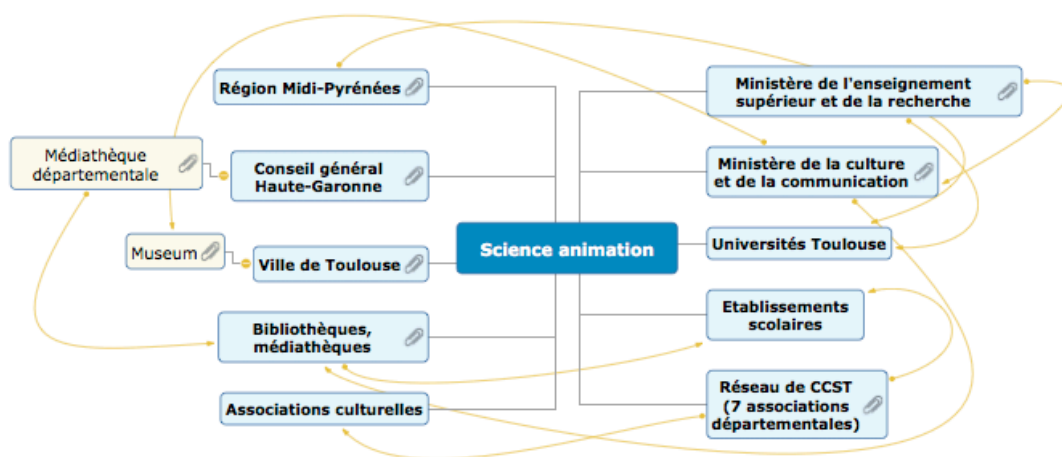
Science animation

Région Midi-Pyrénées

Médiathèque départementale

Conseil général Haute-Garonne

Museum

Ville de Toulouse

Bibliothèques, médiathèques

Associations culturelles

Ministère de l'enseignement supérieur et de la recherche

Ministère de la culture et de la communication

Universités Toulouse

Etablissements scolaires

Réseau de CCST (7 associations départementales)